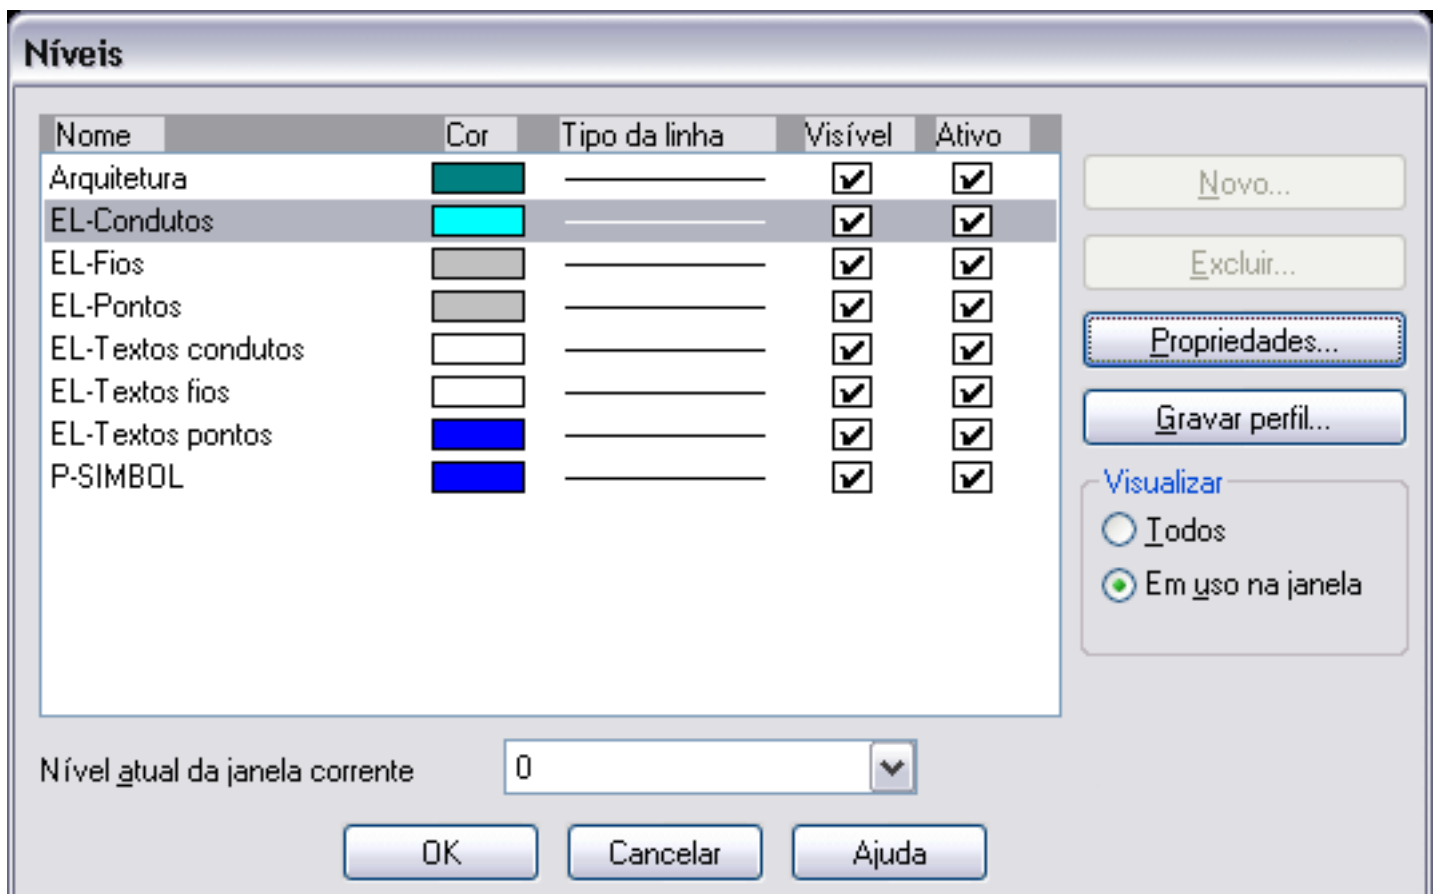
Níveis

| Nome | Cor | Tipo da linha | Visível | Ativo |
|---|---|---|---|---|
| Arquitetura | | | ✓ | ✓ |
| EL-Condutos | | | ✓ | ✓ |
| EL-Fios | | | ✓ | ✓ |
| EL-Pontos | | | ✓ | ✓ |
| EL-Textos condutos | | | ✓ | ✓ |
| EL-Textos fios | | | ✓ | ✓ |
| EL-Textos pontos | | | ✓ | ✓ |
| P-SIMBOL | | | ✓ | ✓ |

Novo...

Excluir...

Propriedades...

Gravar perfil...

Visualizar

Todos

Em uso na janela

Nível atual da janela corrente

0

OK

Cancelar

Ajuda